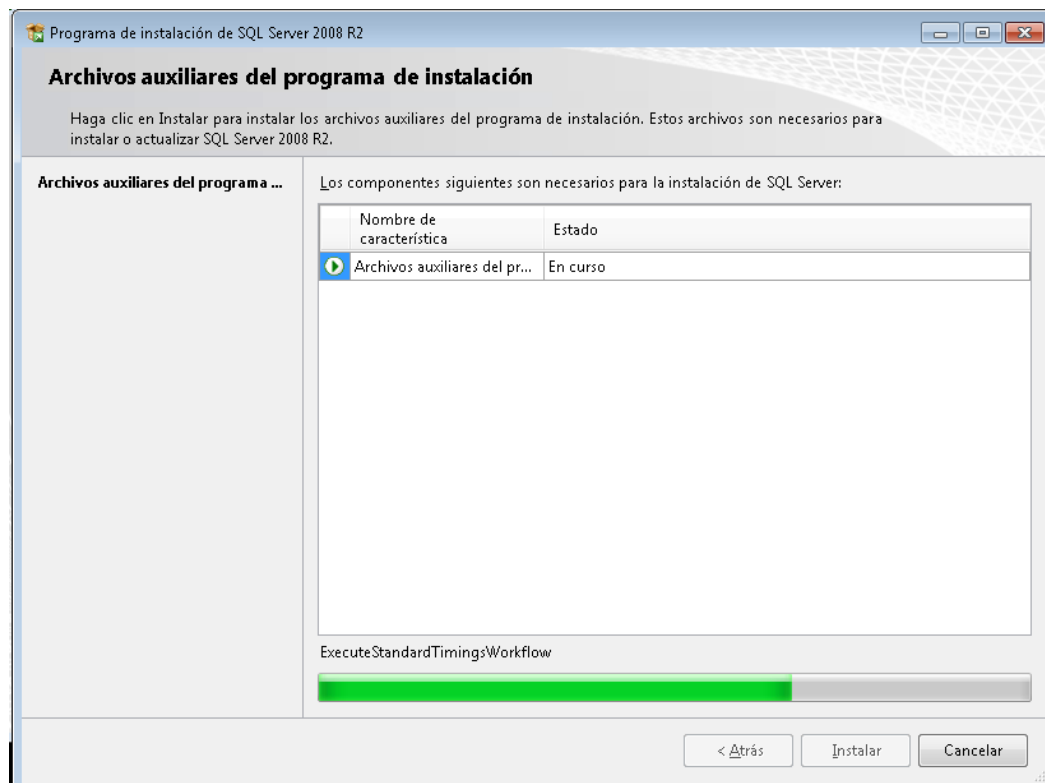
Programa de instalación de SQL Server 2008 R2

Archivos auxiliares del programa de instalación

Haga clic en Instalar para instalar los archivos auxiliares del programa de instalación. Estos archivos son necesarios para instalar o actualizar SQL Server 2008 R2.

Archivos auxiliares del programa ...

Los componentes siguientes son necesarios para la instalación de SQL Server:

| Nombre de característica | Estado |
|---|---|
| Archivos auxiliares del pr... | En curso |

ExecuteStandardTimingsWorkflow

< Atrás | Instalar | Cancelar